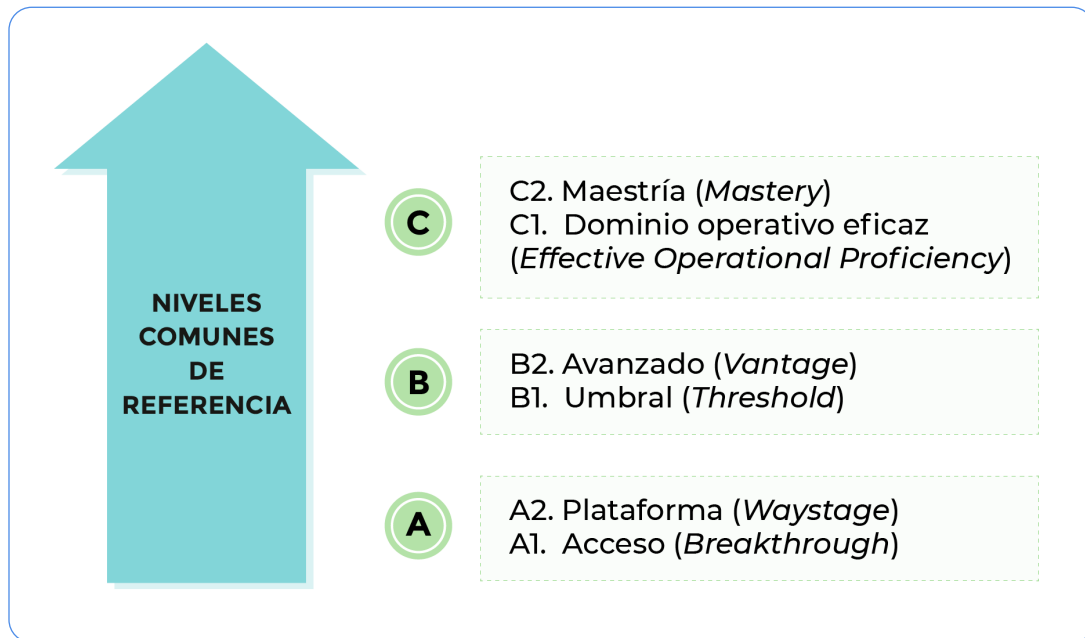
NIVELES COMUNES DE REFERENCIA

C

C2. Maestría (*Mastery*)
C1. Dominio operativo eficaz (*Effective Operational Proficiency*)

B

B2. Avanzado (*Vantage*)
B1. Umbral (*Threshold*)

A

A2. Plataforma (*Waystage*)
A1. Acceso (*Breakthrough*)